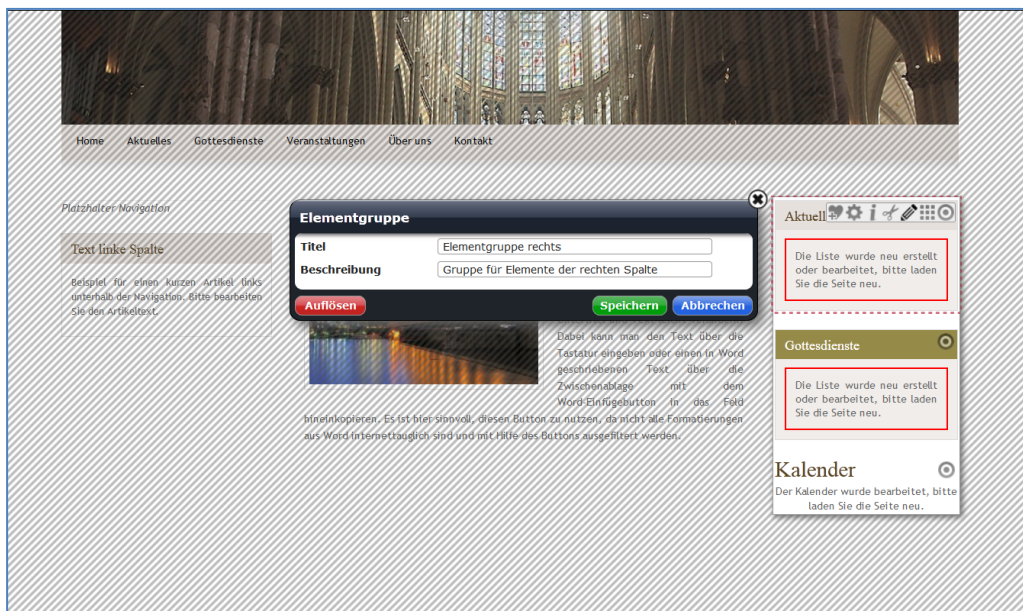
Home Aktuelles Gottesdienste Veranstaltungen Über uns Kontakt

Platzhalter Navigation

Text linke Spalte

Beispiel für einen kurzen Artikel links unterhalb der Navigation. Bitte bearbeiten Sie den Artikeltext.

Elementgruppe

| Titel | Elementgruppe rechts |
|---|---|
| Beschreibung | Gruppe für Elemente der rechten Spalte |

Auflösen Speichern Abbrechen

Dabei kann man den Text über die Tastatur eingeben oder einen in Word geschriebenen Text über die Zwischenablage mit dem Word-Einfügebutton in das Feld hineinkopieren. Es ist hier sinnvoll, diesen Button zu nutzen, da nicht alle Formatierungen aus Word internettauglich sind und mit Hilfe des Buttons ausgefiltert werden.

Aktuell

Die Liste wurde neu erstellt oder bearbeitet, bitte laden Sie die Seite neu.

Gottesdienste

Die Liste wurde neu erstellt oder bearbeitet, bitte laden Sie die Seite neu.

Kalender

Der Kalender wurde bearbeitet, bitte laden Sie die Seite neu.